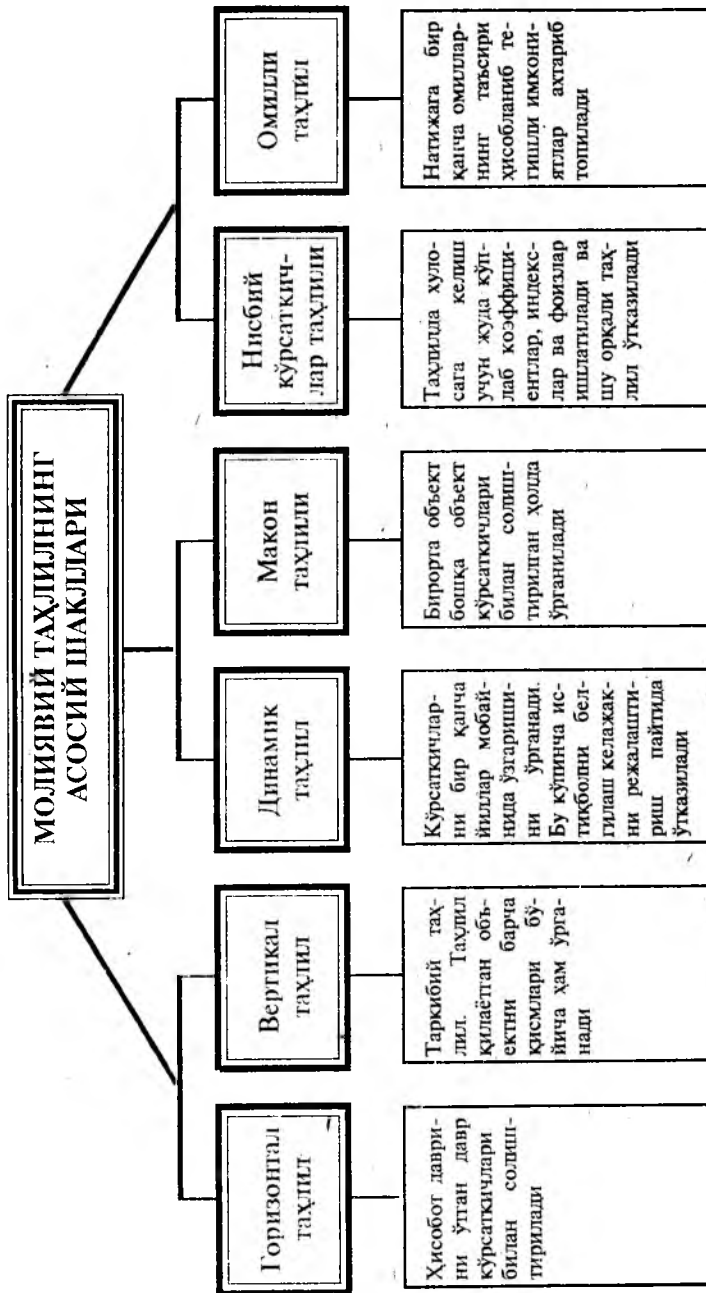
МОЛИЯВИЙ ТАҲЛИЛНИНГ АСОСИЙ ШАКЛЛАРИ

Горизонтал таҳлил

Ҳисобот даврини ўтган давр кўрсаткичлари билан солиштирилади

Вертикал таҳлил

Таркибий таҳлил. Таҳлил қилаётган объектни барча қисмлари бўйича ҳам ўрганади

Динамик таҳлил

Кўрсаткичларни бир қанча йиллар мобайнида ўзгаришини ўрганади. Бу кўпинча истиқболни белгилаш келажакни режалаштириш пайтида ўтказилади

Макон таҳлили

Бирорта объект бошқа объект кўрсаткичлари билан солиштирилган ҳолда ўрганилади

Нисбий кўрсаткичлар таҳлили

Таҳлилда хулосага келиш учун жуда кўплаб коэффициентлар, индекслар ва фоизлар ишлатилади ва шу орқали таҳлил ўтказилади

Омилли таҳлил

Натижага бир қанча омилларнинг таъсири ҳисобланиб тегишли имкониятлар ахтариб топилади